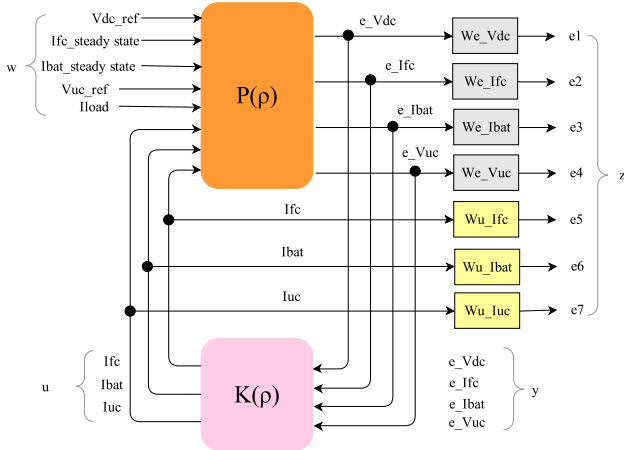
w

Vdc_ref
Ifc_steady state
Ibat_steady state
Vuc_ref
Iload

P(ρ)

e_Vdc
e_Ifc
e_Ibat
e_Vuc

We_Vdc
We_Ifc
We_Ibat
We_Vuc

e1
e2
e3
e4

Ifc
Ibat
Iuc

Wu_Ifc
Wu_Ibat
Wu_Iuc

e5
e6
e7

z

u

Ifc
Ibat
Iuc

K(ρ)

e_Vdc
e_Ifc
e_Ibat
e_Vuc

y